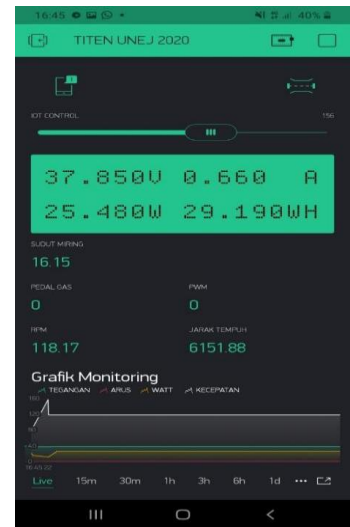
16:45 40%

TITEN UNEJ 2020

IOT CONTROL 156

37.850V 0.660 A
25.480W 29.190WH

SUDUT MIRING
16.15

PEDAL GAS
0

PWM
0

RPM
118.17

JARAK TEMPUH
6151.88

Grafik Monitoring
TEGANGAN ARUS WATT KECEPATAN

160
120
80
40
0
16:45:22

Live 15m 30m 1h 3h 6h 1d ···